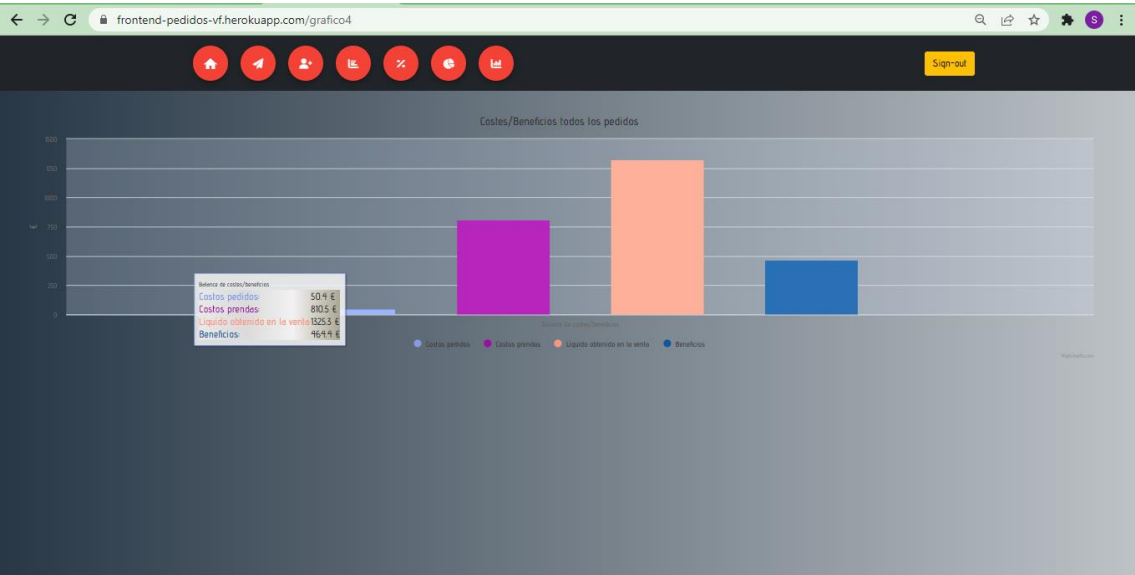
frontend-pedidos-vf.herokuapp.com/grafico4

S

Sign-out

Costes/Beneficios todos los pedidos

1500
1250
1000
750
500
250
0

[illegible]

Balance de costes/beneficios
Costos pedidos: 50.4 €
Costos prendas: 810.5 €
Liquido obtenido en la venta: 1325.3 €
Beneficios: 464.4 €

Balance de costes/beneficios

Costos pedidos   Costos prendas   Liquido obtenido en la venta   Beneficios

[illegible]